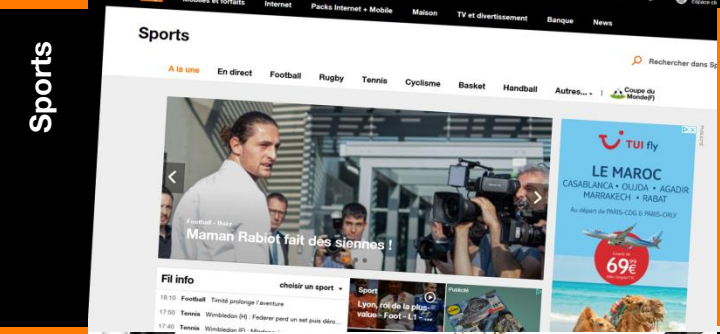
Sports

Mobiles et forfaits Internet Packs Internet + Mobile Maison TV et divertissement Banque News

Espace client

Sports

Rechercher dans Sp

A la une En direct Football Rugby Tennis Cyclisme Basket Handball Autres... Coupe du Monde(F)

Football - Buzz

Maman Rabiot fait des siennes !

Fil info choisir un sport

18:10 Football Timité prolonge l'aventure

17:59 Tennis Wimbledon (H) : Federer perd un set puis déro...

17:40 Tennis Wimbledon (F) : Mladeno...

Sport

Lyon, roi de la plus-value - Foot - L1

Publicité

TUI fly

LE MAROC

CASABLANCA • OUJDA • AGADIR MARRAKECH • RABAT

Au départ de PARIS-CDG & PARIS-ORLY

À PARTIR DE 69€ l'aller

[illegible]